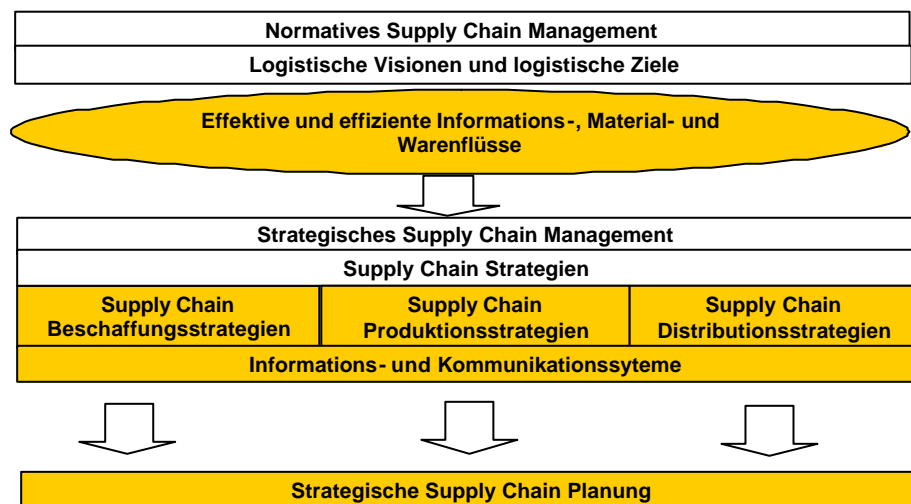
Normatives Supply Chain Management

Logistische Visionen und logistische Ziele

Effektive und effiziente Informations-, Material- und Warenflüsse

Strategisches Supply Chain Management

Supply Chain Strategien

Supply Chain Beschaffungsstrategien

Supply Chain Produktionsstrategien

Supply Chain Distributionsstrategien

Informations- und Kommunikationssyteme

Strategische Supply Chain Planung